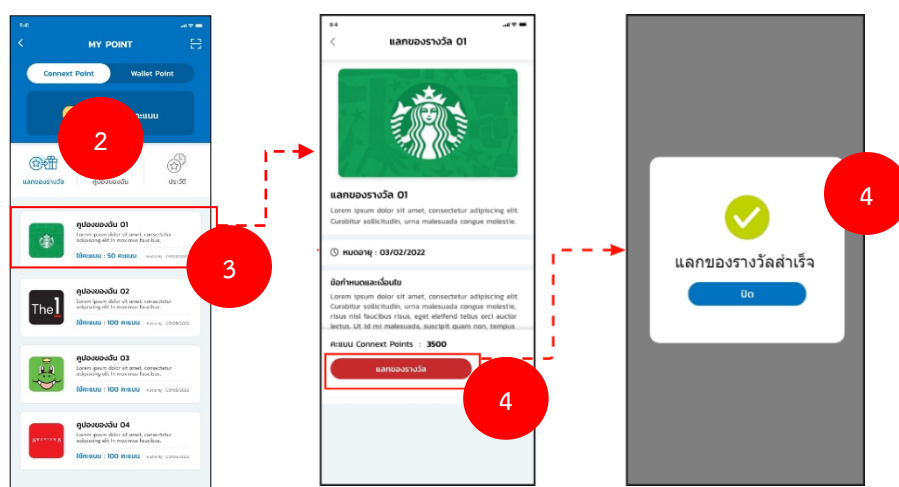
9:41

MY POINT

Connext Point

Wallet Point

คะแนน

2

แลกของรางวัล

คูปองของฉัน

ประวัติ

คูปองของฉัน 01

Lorem ipsum dolor sit amet, consectetur adipiscing elit in maximus faucibus.

ใช้คะแนน : 50 คะแนน

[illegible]

3

The 1

คูปองของฉัน 02

Lorem ipsum dolor sit amet, consectetur adipiscing elit in maximus faucibus.

ใช้คะแนน : 100 คะแนน

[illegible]

คูปองของฉัน 03

Lorem ipsum dolor sit amet, consectetur adipiscing elit in maximus faucibus.

ใช้คะแนน : 100 คะแนน

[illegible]

คูปองของฉัน 04

Lorem ipsum dolor sit amet, consectetur adipiscing elit in maximus faucibus.

ใช้คะแนน : 100 คะแนน

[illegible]

9:41

แลกของรางวัล 01

แลกของรางวัล 01

Lorem ipsum dolor sit amet, consectetur adipiscing elit. Curabitur sollicitudin, urna malesuada congue molestie.

หมดอายุ : 03/02/2022

ข้อกำหนดและเงื่อนไข

Lorem ipsum dolor sit amet, consectetur adipiscing elit. Curabitur sollicitudin, urna malesuada congue molestie, risus nisl faucibus risus, eget eleifend tellus orci auctor lectus. Ut id mi malesuada, suscipit quam non, tempus

คะแนน Connext Points : 3500

แลกของรางวัล

4

แลกของรางวัลสำเร็จ

ปิด

4